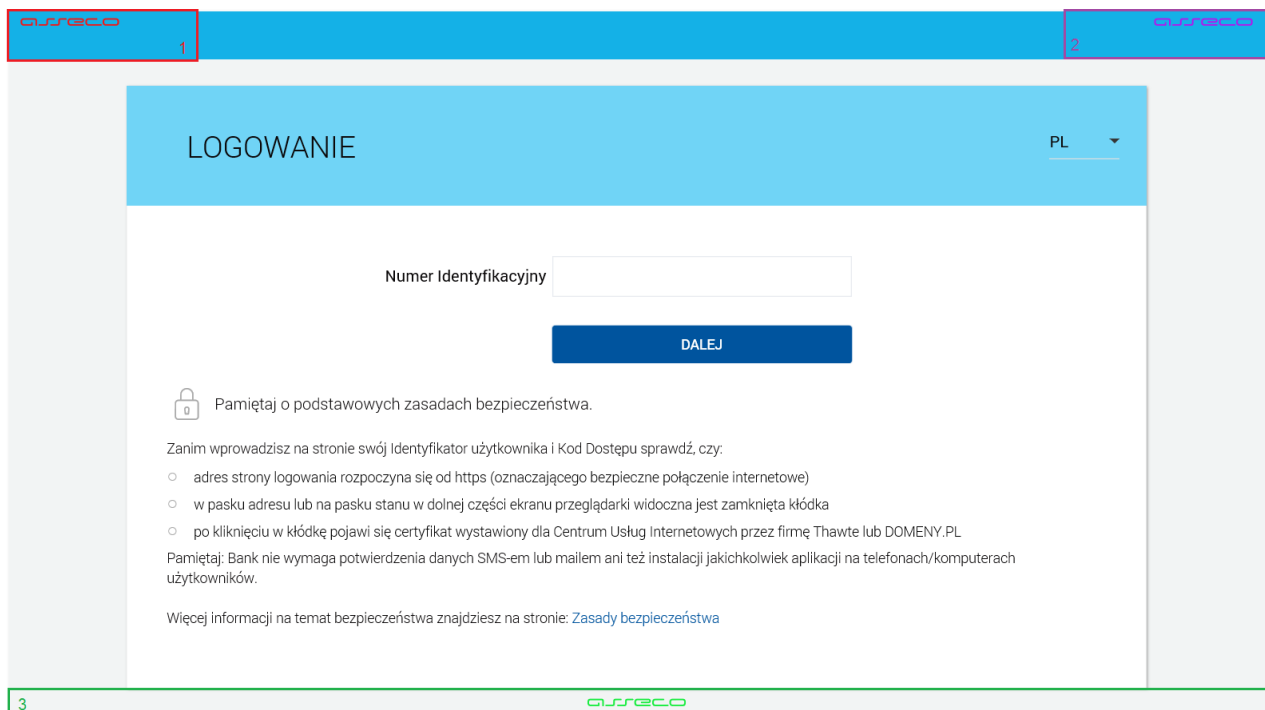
asseco 1

asseco 2

LOGOWANIE

PL

Numer Identyfikacyjny

DALEJ

Pamiętaj o podstawowych zasadach bezpieczeństwa.

Zanim wprowadzisz na stronie swój Identyfikator użytkownika i Kod Dostępu sprawdź, czy:

- adres strony logowania rozpoczyna się od https (oznaczającego bezpieczne połączenie internetowe)
- w pasku adresu lub na pasku stanu w dolnej części ekranu przeglądarki widoczna jest zamknięta kłódka
- po kliknięciu w kłódkę pojawi się certyfikat wystawiony dla Centrum Usług Internetowych przez firmę Thawte lub DOMENY.PL

Pamiętaj: Bank nie wymaga potwierdzenia danych SMS-em lub mailem ani też instalacji jakichkolwiek aplikacji na telefonach/komputerach użytkowników.

Więcej informacji na temat bezpieczeństwa znajdziesz na stronie: Zasady bezpieczeństwa

3 asseco